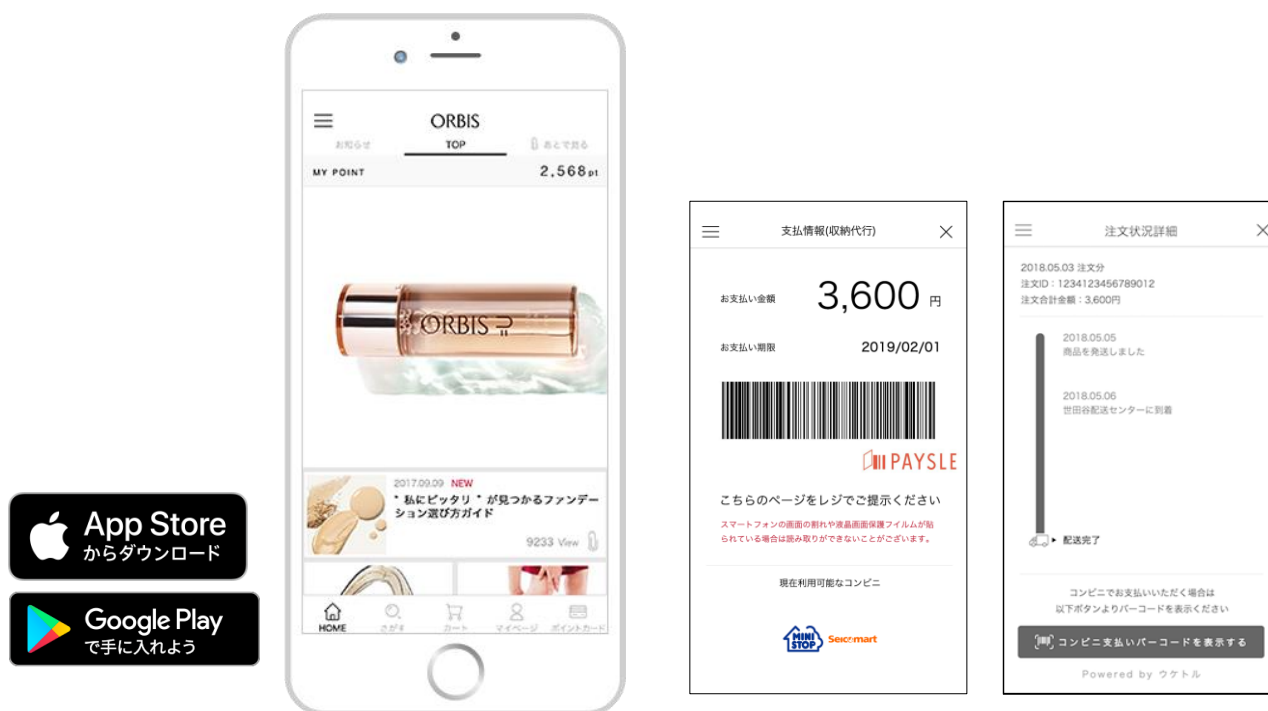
App Store
からダウンロード

Google Play
で手に入れよう

ORBIS
お知らせ
TOP
あとで見る
MY POINT
2,568 pt

ORBIS

2017.09.09 NEW
" 私にピッタリ " が見つかるファンデーション選び方ガイド
9233 View

HOME
さがす
カート
マイページ
ポイントカード

支払情報(収納代行)

お支払い金額
3,600 円

お支払い期限
2019/02/01

PAYSLE

こちらのページをレジでご提示ください
スマートフォンの画面の割れや液晶画面保護フィルムが貼られている場合は読み取りができないことがございます。

現在利用可能なコンビニ

MINI STOP
Seicomart

注文状況詳細

2018.05.03 注文分
注文ID：12341234567890l2
注文合計金額：3,600円

2018.05.05
商品を発送しました

2018.05.06
世田谷配送センターに到着

配送完了

コンビニでお支払いいただく場合は
以下ボタンよりバーコードを表示ください

コンビニ支払いバーコードを表示する

Powered by ウケトル